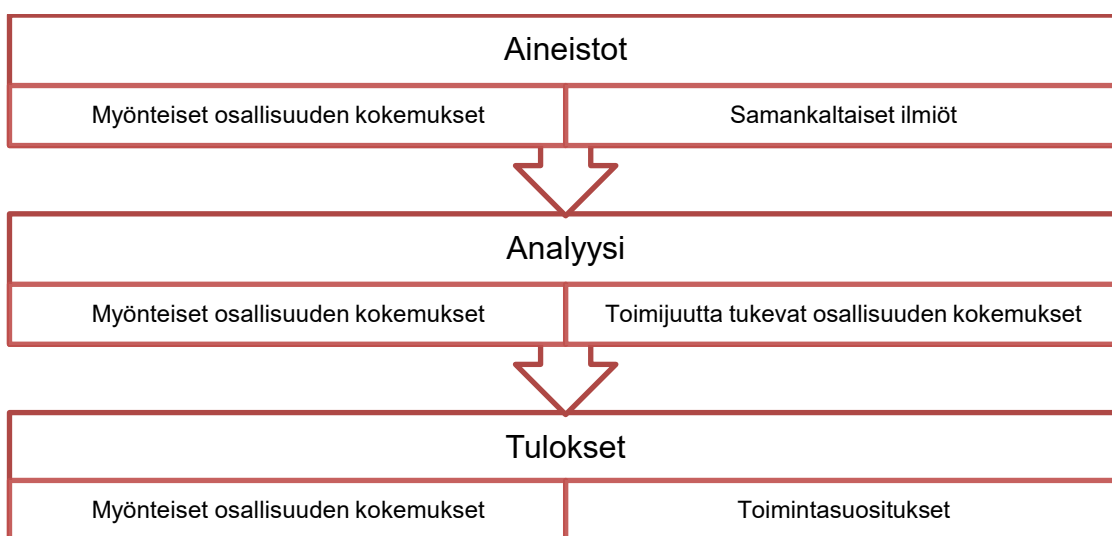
Aineistot

Myönteiset osallisuuden kokemukset

Samankaltaiset ilmiöt

Analyysi

Myönteiset osallisuuden kokemukset

Toimijuutta tukevat osallisuuden kokemukset

Tulokset

Myönteiset osallisuuden kokemukset

Toimintasuositukset